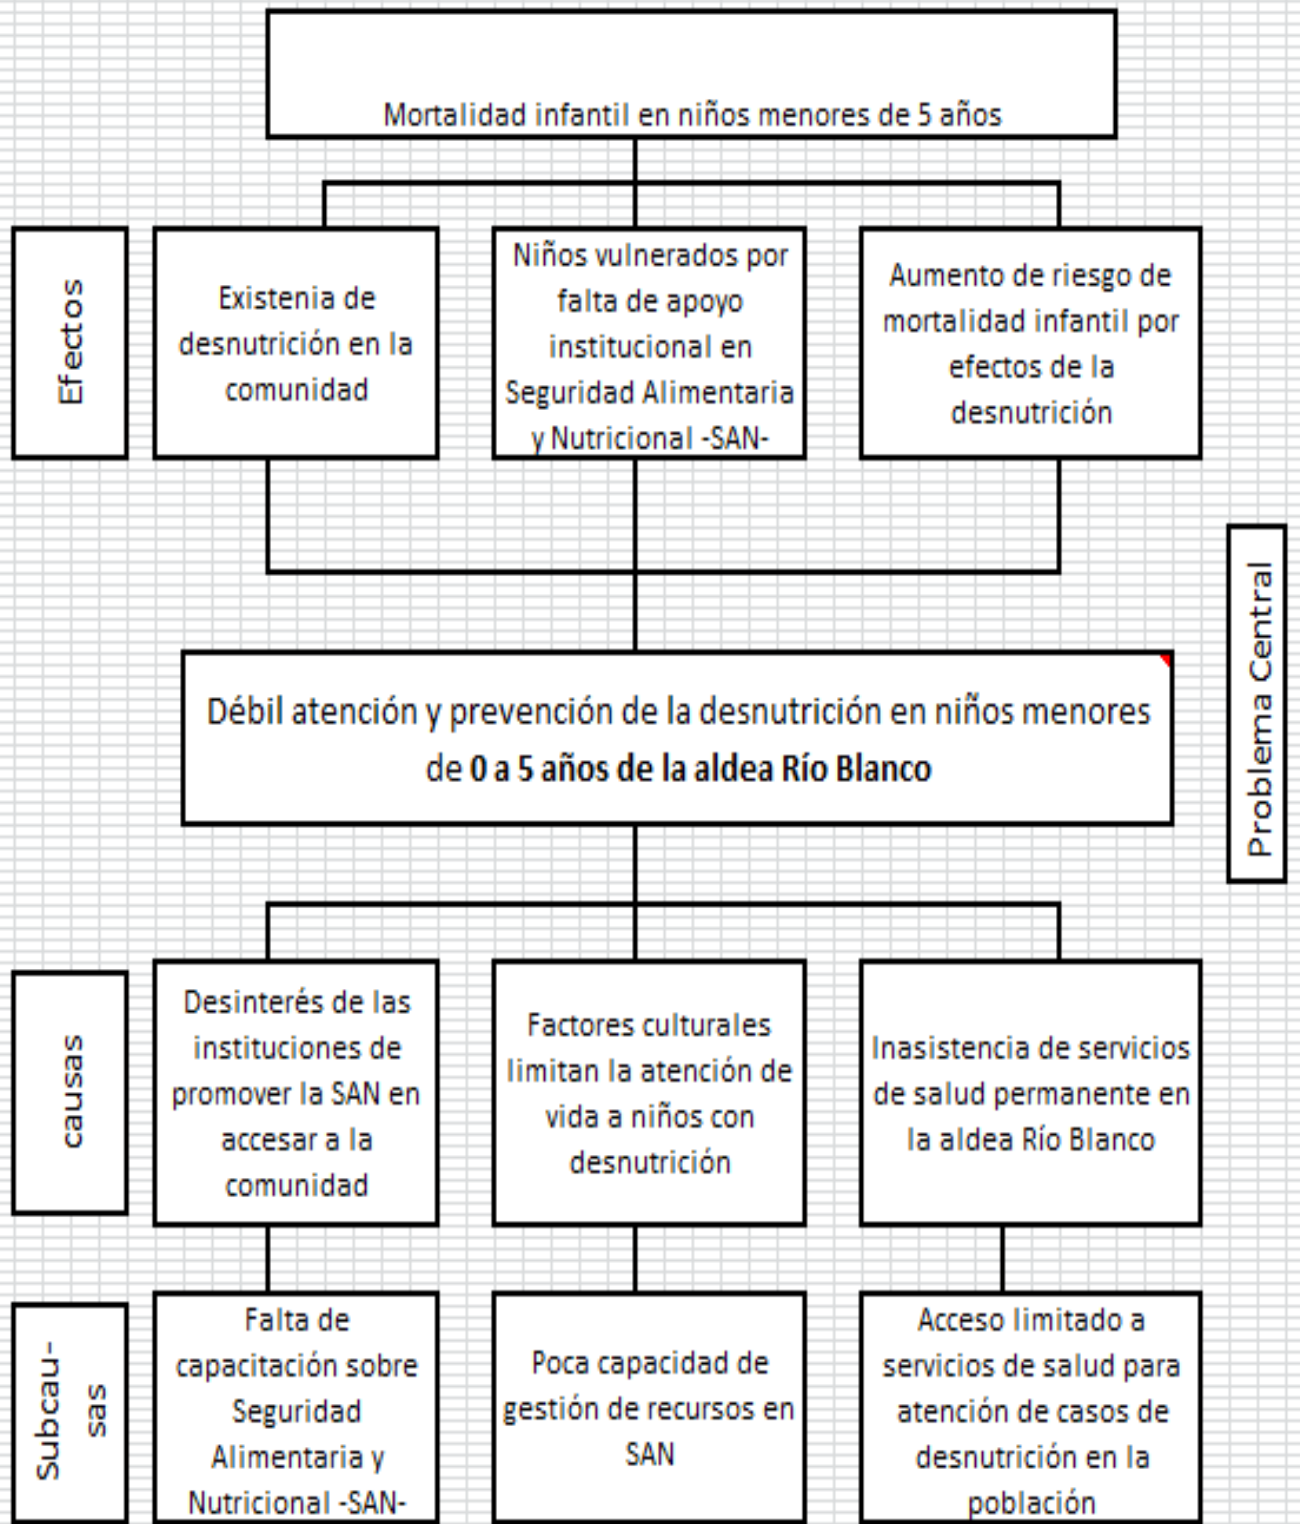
Mortalidad infantil en niños menores de 5 años

Efectos

Existenia de desnutrición en la comunidad

Niños vulnerados por falta de apoyo institucional en Seguridad Alimentaria y Nutricional -SAN-

Aumento de riesgo de mortalidad infantil por efectos de la desnutrición

Problema Central

Débil atención y prevención de la desnutrición en niños menores de **0 a 5 años de la aldea Río Blanco**

causas

Desinterés de las instituciones de promover la SAN en accesar a la comunidad

Factores culturales limitan la atención de vida a niños con desnutrición

Inasistencia de servicios de salud permanente en la aldea Río Blanco

Subcausas

Falta de capacitación sobre Seguridad Alimentaria y Nutricional -SAN-

Poca capacidad de gestión de recursos en SAN

Acceso limitado a servicios de salud para atención de casos de desnutrición en la población